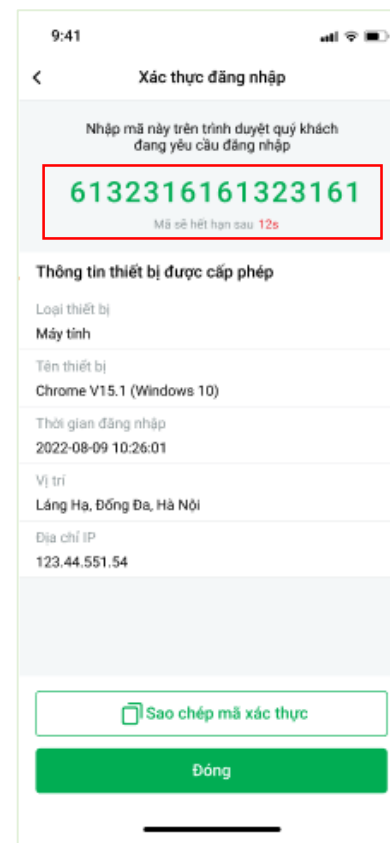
9:41

Xác thực đăng nhập

Nhập mã này trên trình duyệt quý khách đang yêu cầu đăng nhập

6132316161323161

Mã sẽ hết hạn sau 12s

Thông tin thiết bị được cấp phép

Loại thiết bị
Máy tính

Tên thiết bị
Chrome V15.1 (Windows 10)

Thời gian đăng nhập
2022-08-09 10:26:01

Vị trí
Láng Hạ, Đống Đa, Hà Nội

Địa chỉ IP
123.44.551.54

Sao chép mã xác thực

Đóng